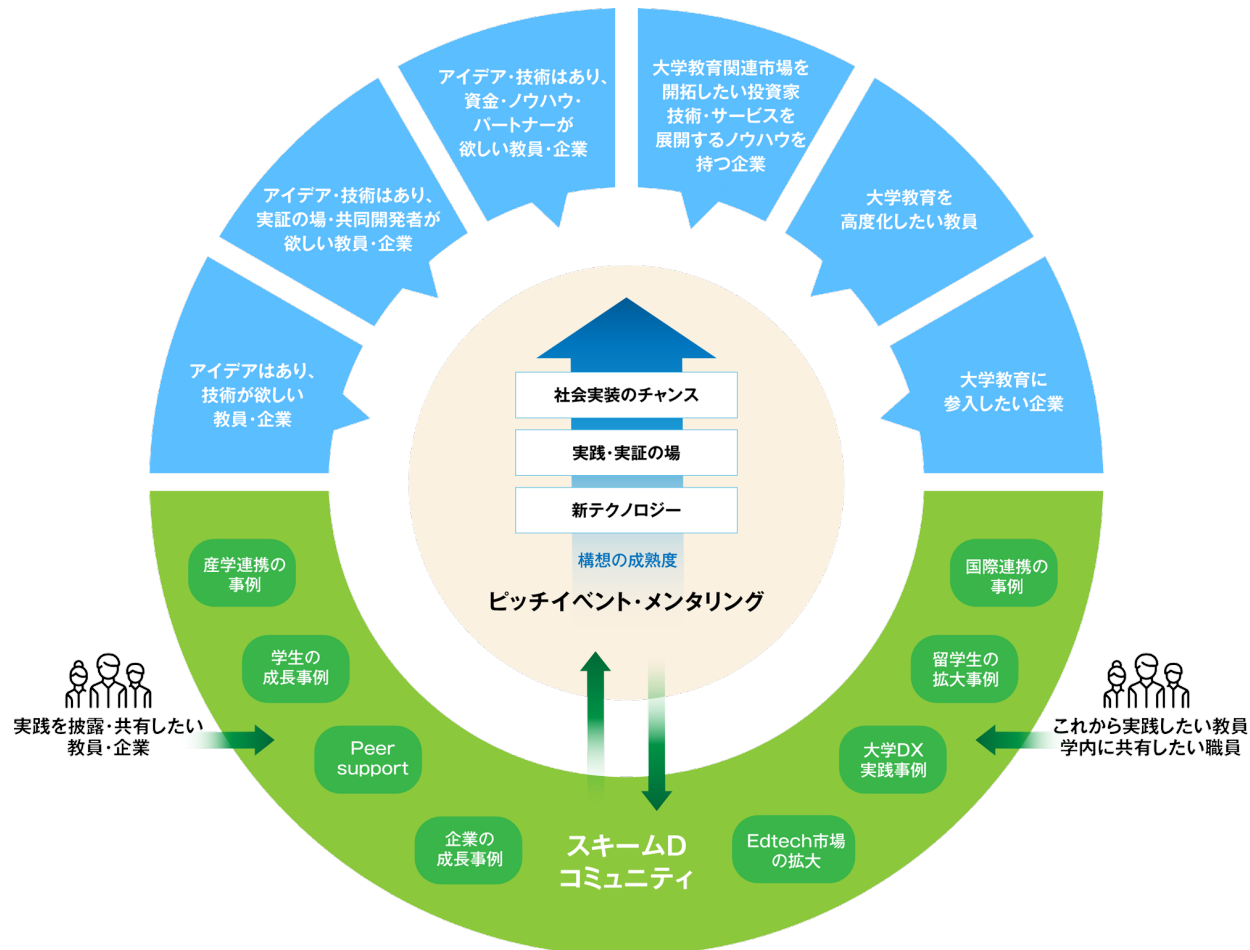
アイデア・技術はあり、資金・ノウハウ・パートナーが欲しい教員・企業

大学教育関連市場を開拓したい投資家
技術・サービスを展開するノウハウを持つ企業

アイデア・技術はあり、実証の場・共同開発者が欲しい教員・企業

大学教育を高度化したい教員

アイデアはあり、技術が欲しい教員・企業

大学教育に参入したい企業

社会実装のチャンス

実践・実証の場

新テクノロジー

構想の成熟度

ピッチイベント・メンタリング

産学連携の事例

国際連携の事例

学生の成長事例

留学生の拡大事例

実践を披露・共有したい教員・企業

Peer support

大学DX実践事例

これから実践したい教員
学内に共有したい職員

企業の成長事例

スキームD
コミュニティ

Edtech市場の拡大